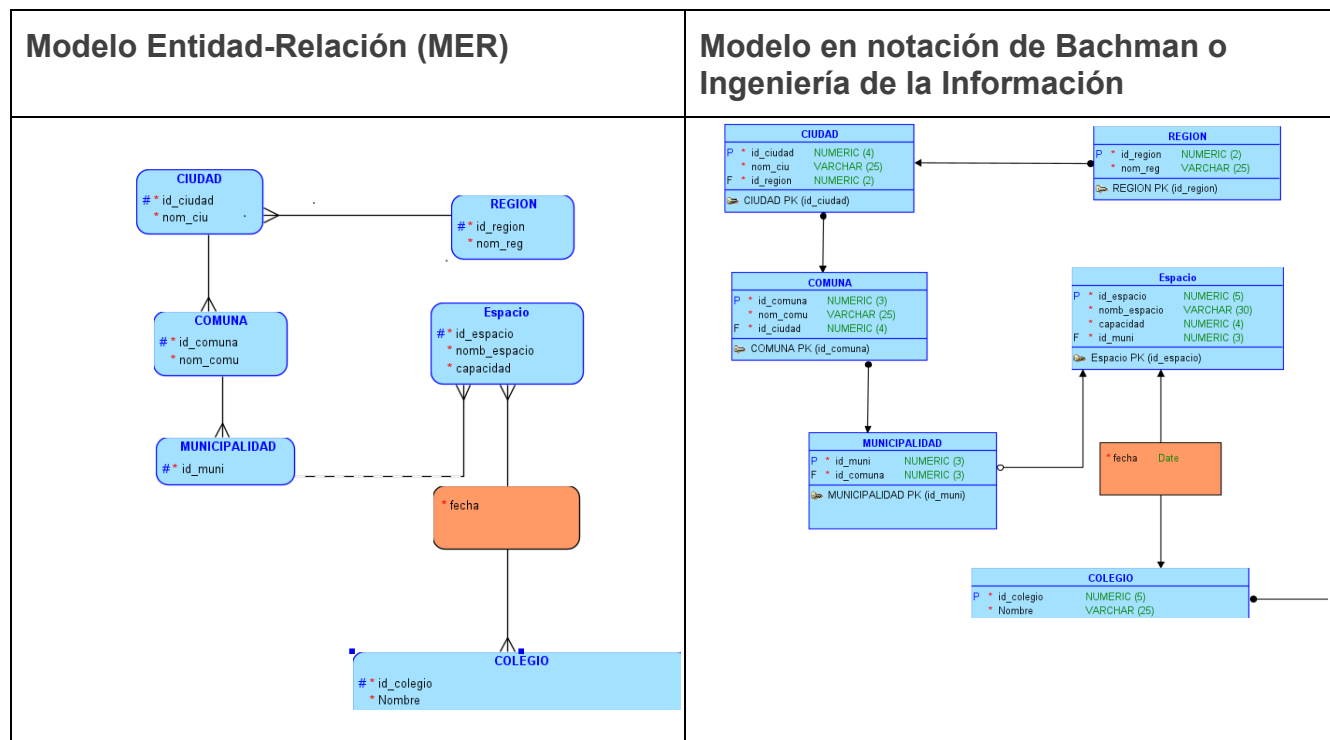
| Modelo Entidad-Relación (MER) | Modelo en notación de Bachman o Ingeniería de la Información |
|---|---|
| | |

CIUDAD
# * id_ciudad
* nom_ciu

REGION
# * id_region
* nom_reg

COMUNA
# * id_comuna
* nom_comu

Espacio
# * id_espacio
* nomb_espacio
* capacidad

MUNICIPALIDAD
# * id_muni

* fecha

COLEGIO
# * id_colegio
* Nombre

CIUDAD
P * id_ciudad NUMERIC (4)
* nom_ciu VARCHAR (25)
F * id_region NUMERIC (2)
CIUDAD PK (id_ciudad)

REGION
P * id_region NUMERIC (2)
* nom_reg VARCHAR (25)
REGION PK (id_region)

COMUNA
P * id_comuna NUMERIC (3)
* nom_comu VARCHAR (25)
F * id_ciudad NUMERIC (4)
COMUNA PK (id_comuna)

Espacio
P * id_espacio NUMERIC (5)
* nomb_espacio VARCHAR (30)
* capacidad NUMERIC (4)
F * id_muni NUMERIC (3)
Espacio PK (id_espacio)

MUNICIPALIDAD
P * id_muni NUMERIC (3)
F * id_comuna NUMERIC (3)
MUNICIPALIDAD PK (id_muni)

* fecha Date

COLEGIO
P * id_colegio NUMERIC (5)
* Nombre VARCHAR (25)